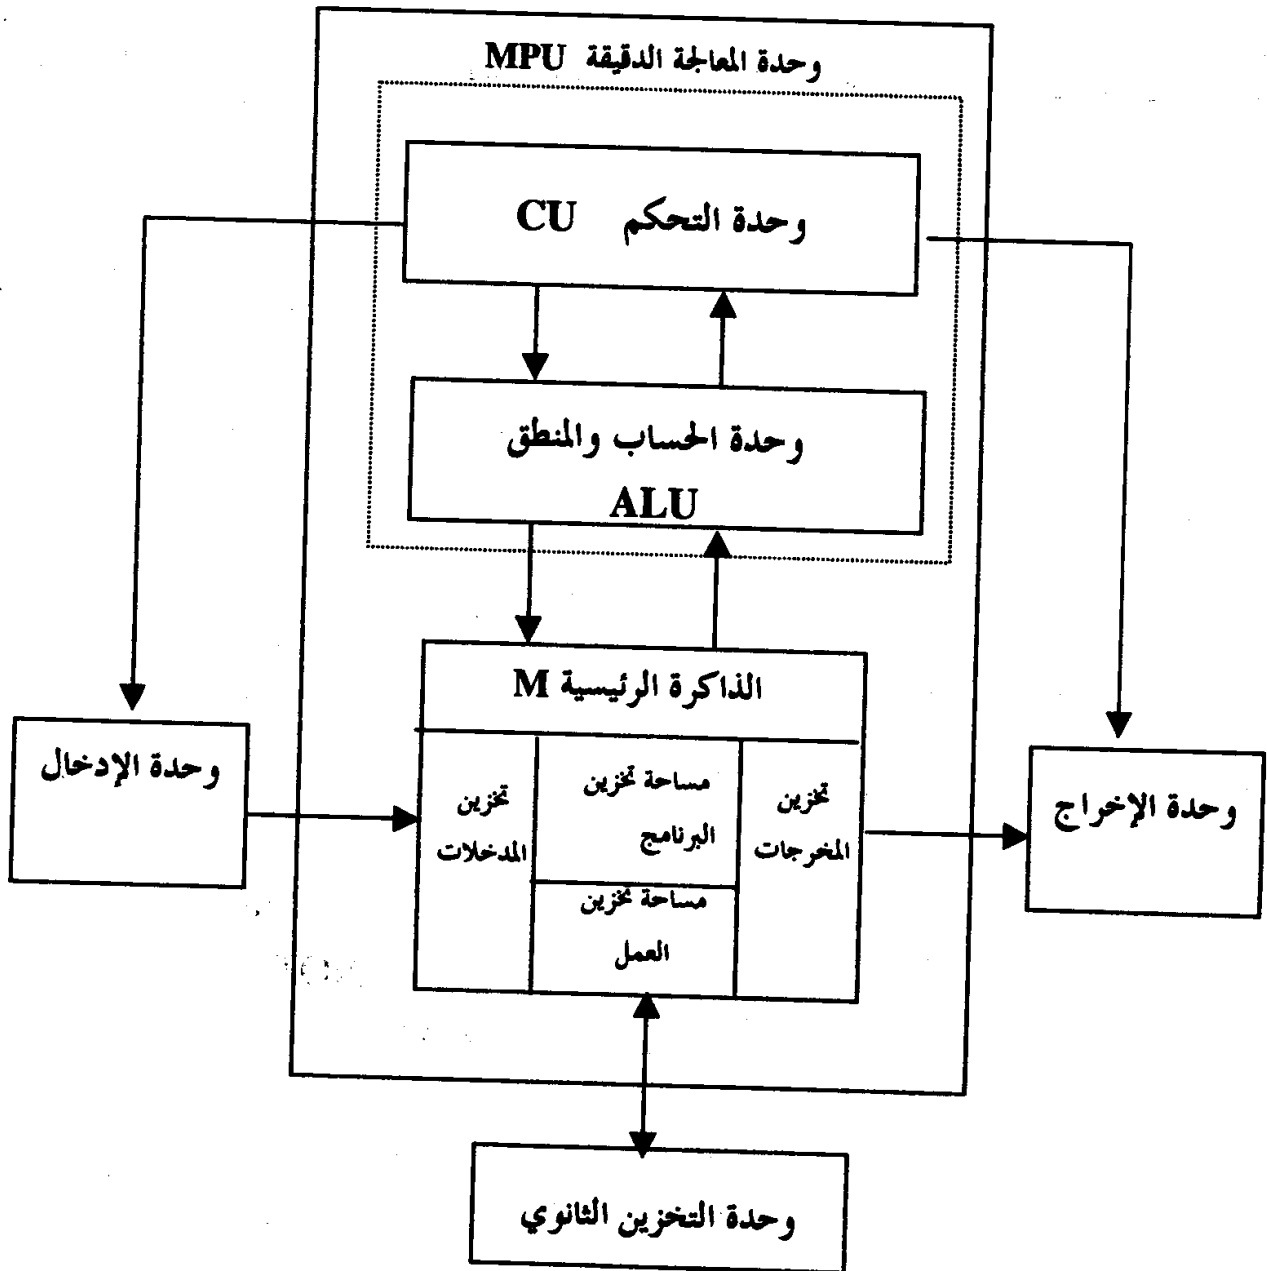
وحدة المعالجة الدقيقة MPU

وحدة التحكم CU

وحدة الحساب والمنطق ALU

الذاكرة الرئيسية M

تخزين المخرجات

مساحة تخزين البرنامج

مساحة تخزين العمل

تخزين المدخلات

وحدة الإدخال

وحدة الإخراج

وحدة التخزين الثانوي